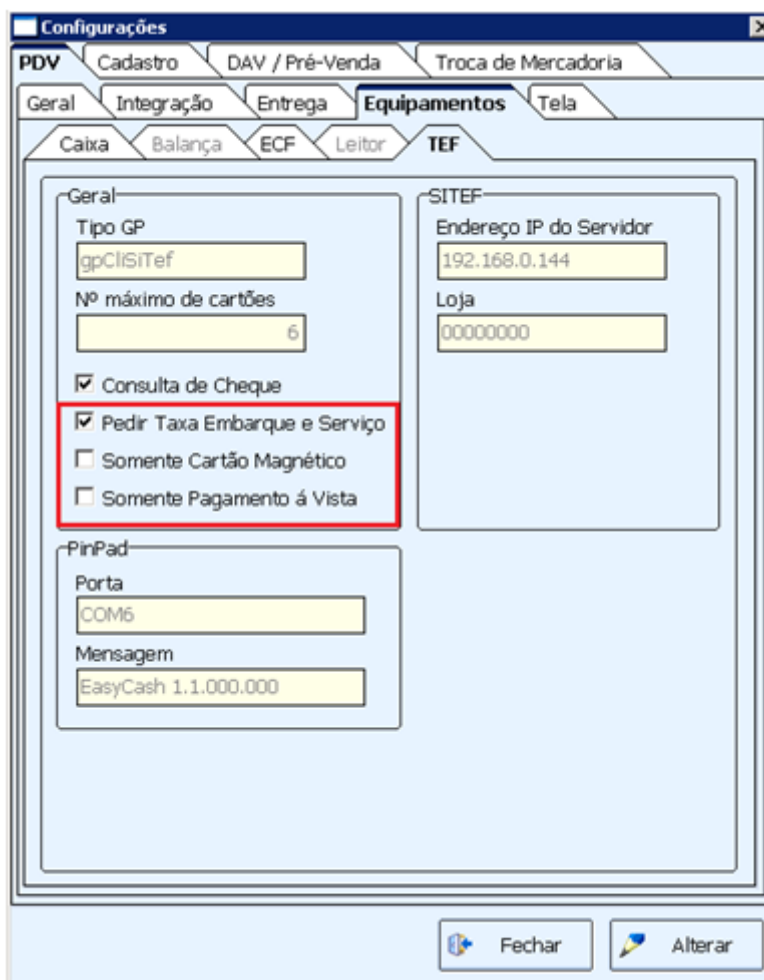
Configurações

PDV | Cadastro | DAV / Pré-Venda | Troca de Mercadoria

Geral | Integração | Entrega | Equipamentos | Tela

Caixa | Balança | ECF | Leitor | TEF

Geral

Tipo GP

gpCliSiTef

Nº máximo de cartões

6

☑ Consulta de Cheque

☑ Pedir Taxa Embarque e Serviço

☐ Somente Cartão Magnético

☐ Somente Pagamento á Vista

SITEF

Endereço IP do Servidor

192.168.0.144

Loja

00000000

PinPad

Porta

COM6

Mensagem

EasyCash 1.1.000.000

Fechar

Alterar